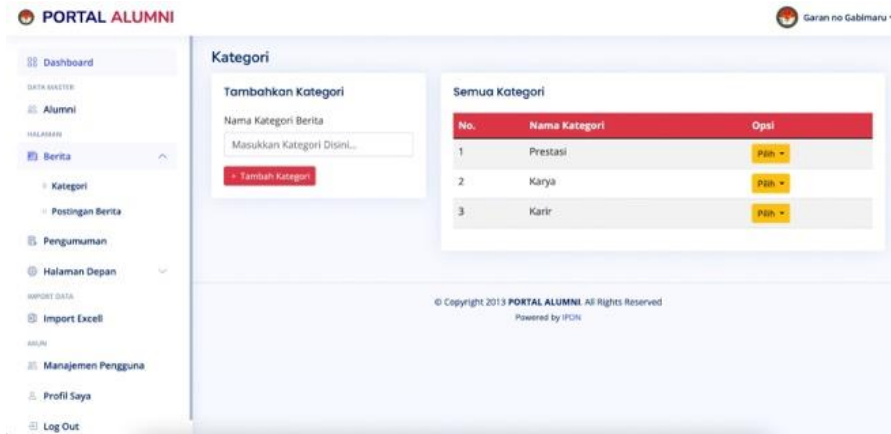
PORTAL ALUMNI

Garan no Gabimaru

Dashboard

DATA MASTER

Alumni

HALAMAN

Berita

Kategori

Postingan Berita

Pengumuman

Halaman Depan

IMPORT DATA

Import Excell

AKUN

Manajemen Pengguna

Profil Saya

Log Out

Kategori

Tambahkan Kategori

Nama Kategori Berita

Masukkan Kategori Disini...

+ Tambah Kategori

Semua Kategori

| No. | Nama Kategori | Opsi |
|---|---|---|
| 1 | Prestasi | Pilih |
| 2 | Karya | Pilih |
| 3 | Karir | Pilih |

© Copyright 2013 PORTAL ALUMNI. All Rights Reserved

Powered by IPON